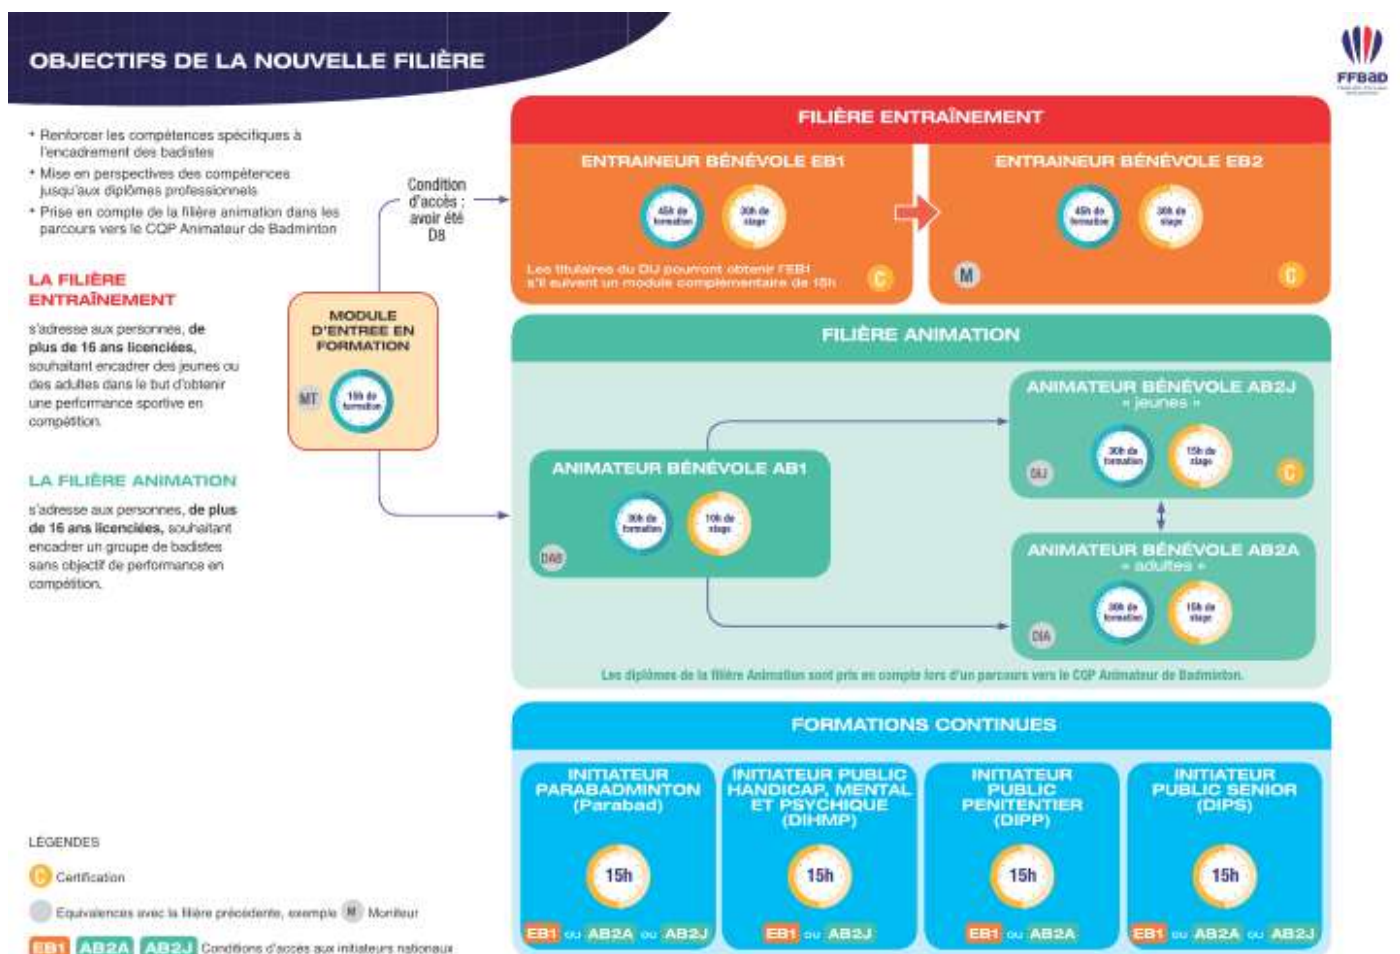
OBJECTIFS DE LA NOUVELLE FILIÈRE

FFBaD

• Renforcer les compétences spécifiques à l'encadrement des badistes
• Mise en perspectives des compétences jusqu'aux diplômes professionnels
• Prise en compte de la filière animation dans les parcours vers le CQP Animateur de Badminton

LA FILIÈRE ENTRAÎNEMENT

s'adresse aux personnes, de plus de 16 ans licenciées, souhaitant encadrer des jeunes ou des adultes dans le but d'obtenir une performance sportive en compétition.

LA FILIÈRE ANIMATION

s'adresse aux personnes, de plus de 16 ans licenciées, souhaitant encadrer un groupe de badistes sans objectif de performance en compétition.

Condition d'accès : avoir été D8

MODULE D'ENTREE EN FORMATION

MT

15h de formation

FILIÈRE ENTRAÎNEMENT

ENTRAINEUR BÉNÉVOLE EB1

45h de formation

30h de stage

Les titulaires du DIJ pourront obtenir l'EB1 s'il suivent un module complémentaire de 15h

C

ENTRAINEUR BÉNÉVOLE EB2

45h de formation

30h de stage

M

C

FILIÈRE ANIMATION

ANIMATEUR BÉNÉVOLE AB1

30h de formation

10h de stage

DAB

ANIMATEUR BÉNÉVOLE AB2J « jeunes »

30h de formation

15h de stage

DIJ

C

ANIMATEUR BÉNÉVOLE AB2A « adultes »

30h de formation

15h de stage

DIA

Les diplômes de la filière Animation sont pris en compte lors d'un parcours vers le CQP Animateur de Badminton.

FORMATIONS CONTINUES

INITIATEUR PARABADMINTON (Parabad)

15h

EB1 ou AB2A ou AB2J

INITIATEUR PUBLIC HANDICAP, MENTAL ET PSYCHIQUE (DIHMP)

15h

EB1 ou AB2J

INITIATEUR PUBLIC PENITENTIER (DIPP)

15h

EB1 ou AB2A

INITIATEUR PUBLIC SENIOR (DIPS)

15h

EB1 ou AB2A ou AB2J

LEGENDES

C Certification

Equivalences avec la filière précédente, exemple M Moniteur

EB1 AB2A AB2J Conditions d'accès aux initiateurs nationaux